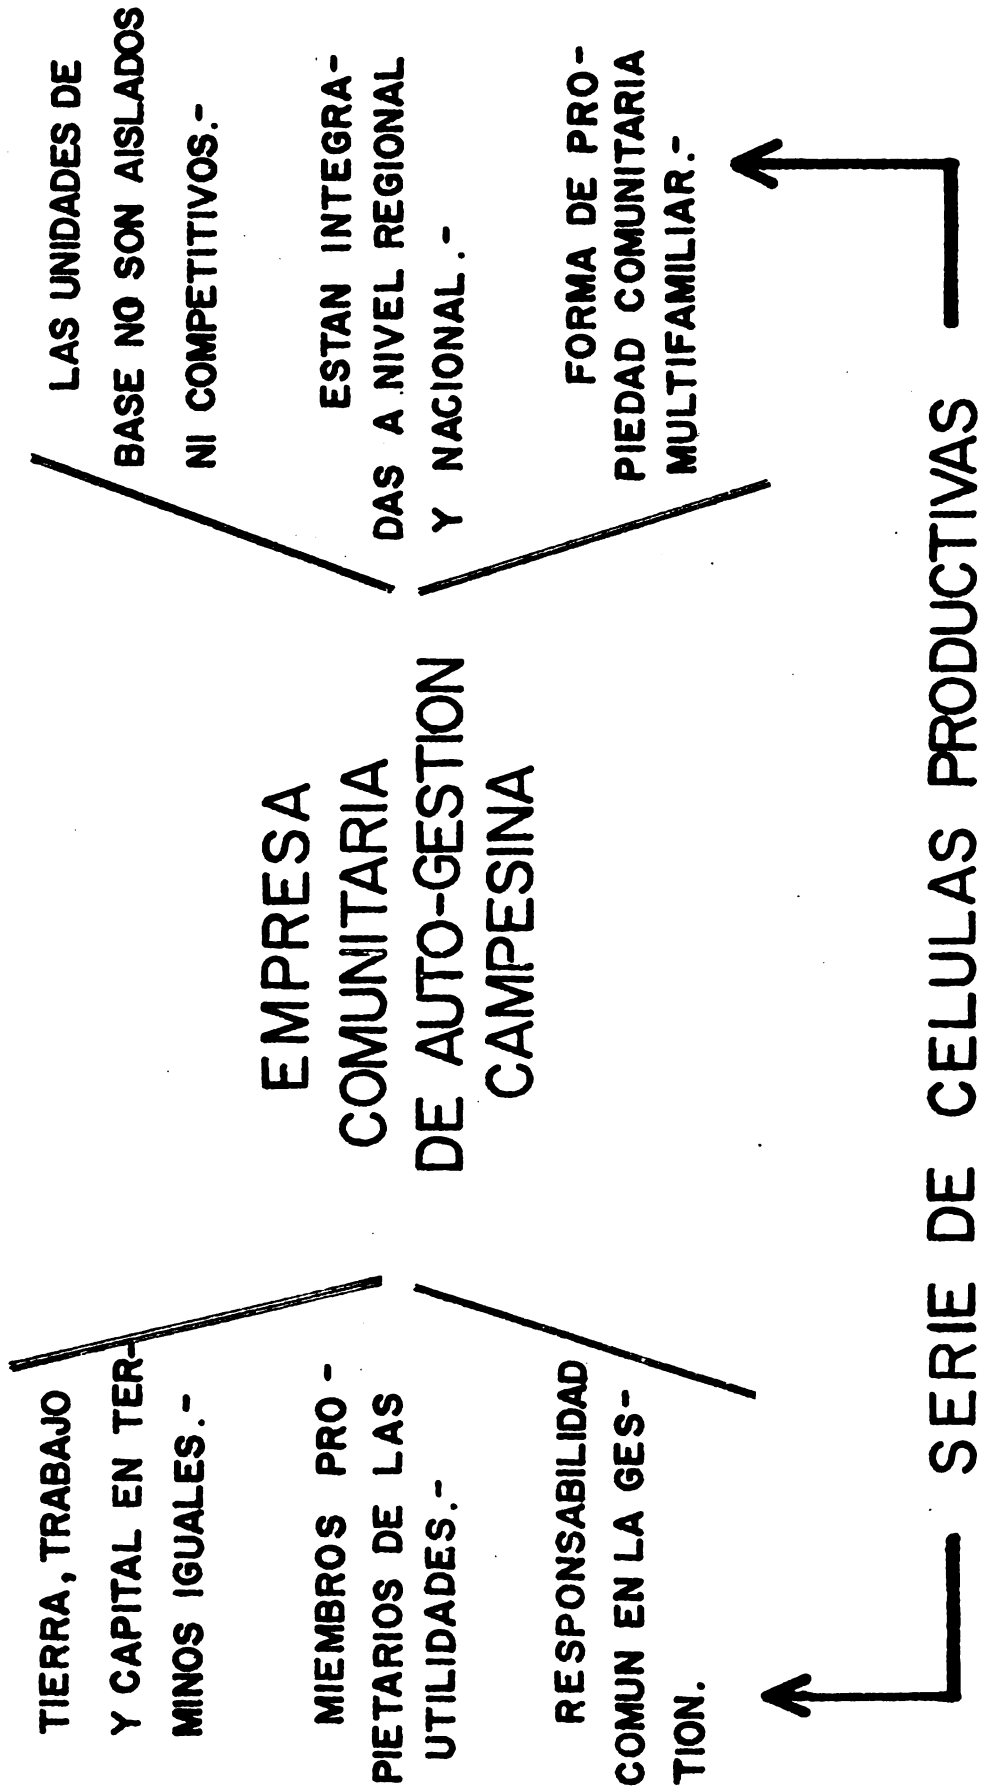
LAS UNIDADES DE BASE NO SON AISLADOS NI COMPETITIVOS.-

ESTAN INTEGRADAS A NIVEL REGIONAL Y NACIONAL.-

FORMA DE PROPIEDAD COMUNITARIA MULTIFAMILIAR.-

EMPRESA COMUNITARIA DE AUTO-GESTION CAMPESINA

TIERRA, TRABAJO Y CAPITAL EN TERMINOS IGUALES.-

MIEMBROS PROPIETARIOS DE LAS UTILIDADES.-

RESPONSABILIDAD COMUN EN LA GESTION.

SERIE DE CELULAS PRODUCTIVAS